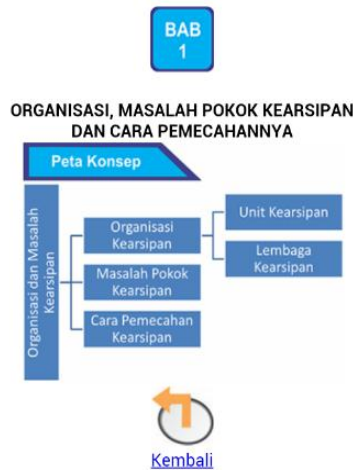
BAB
1

ORGANISASI, MASALAH POKOK KEARSIPAN DAN CARA PEMECAHANNYA

Peta Konsep

Organisasi dan Masalah Kearsipan

Organisasi Kearsipan

Masalah Pokok Kearsipan

Cara Pemecahan Kearsipan

Unit Kearsipan

Lembaga Kearsipan

Kembali